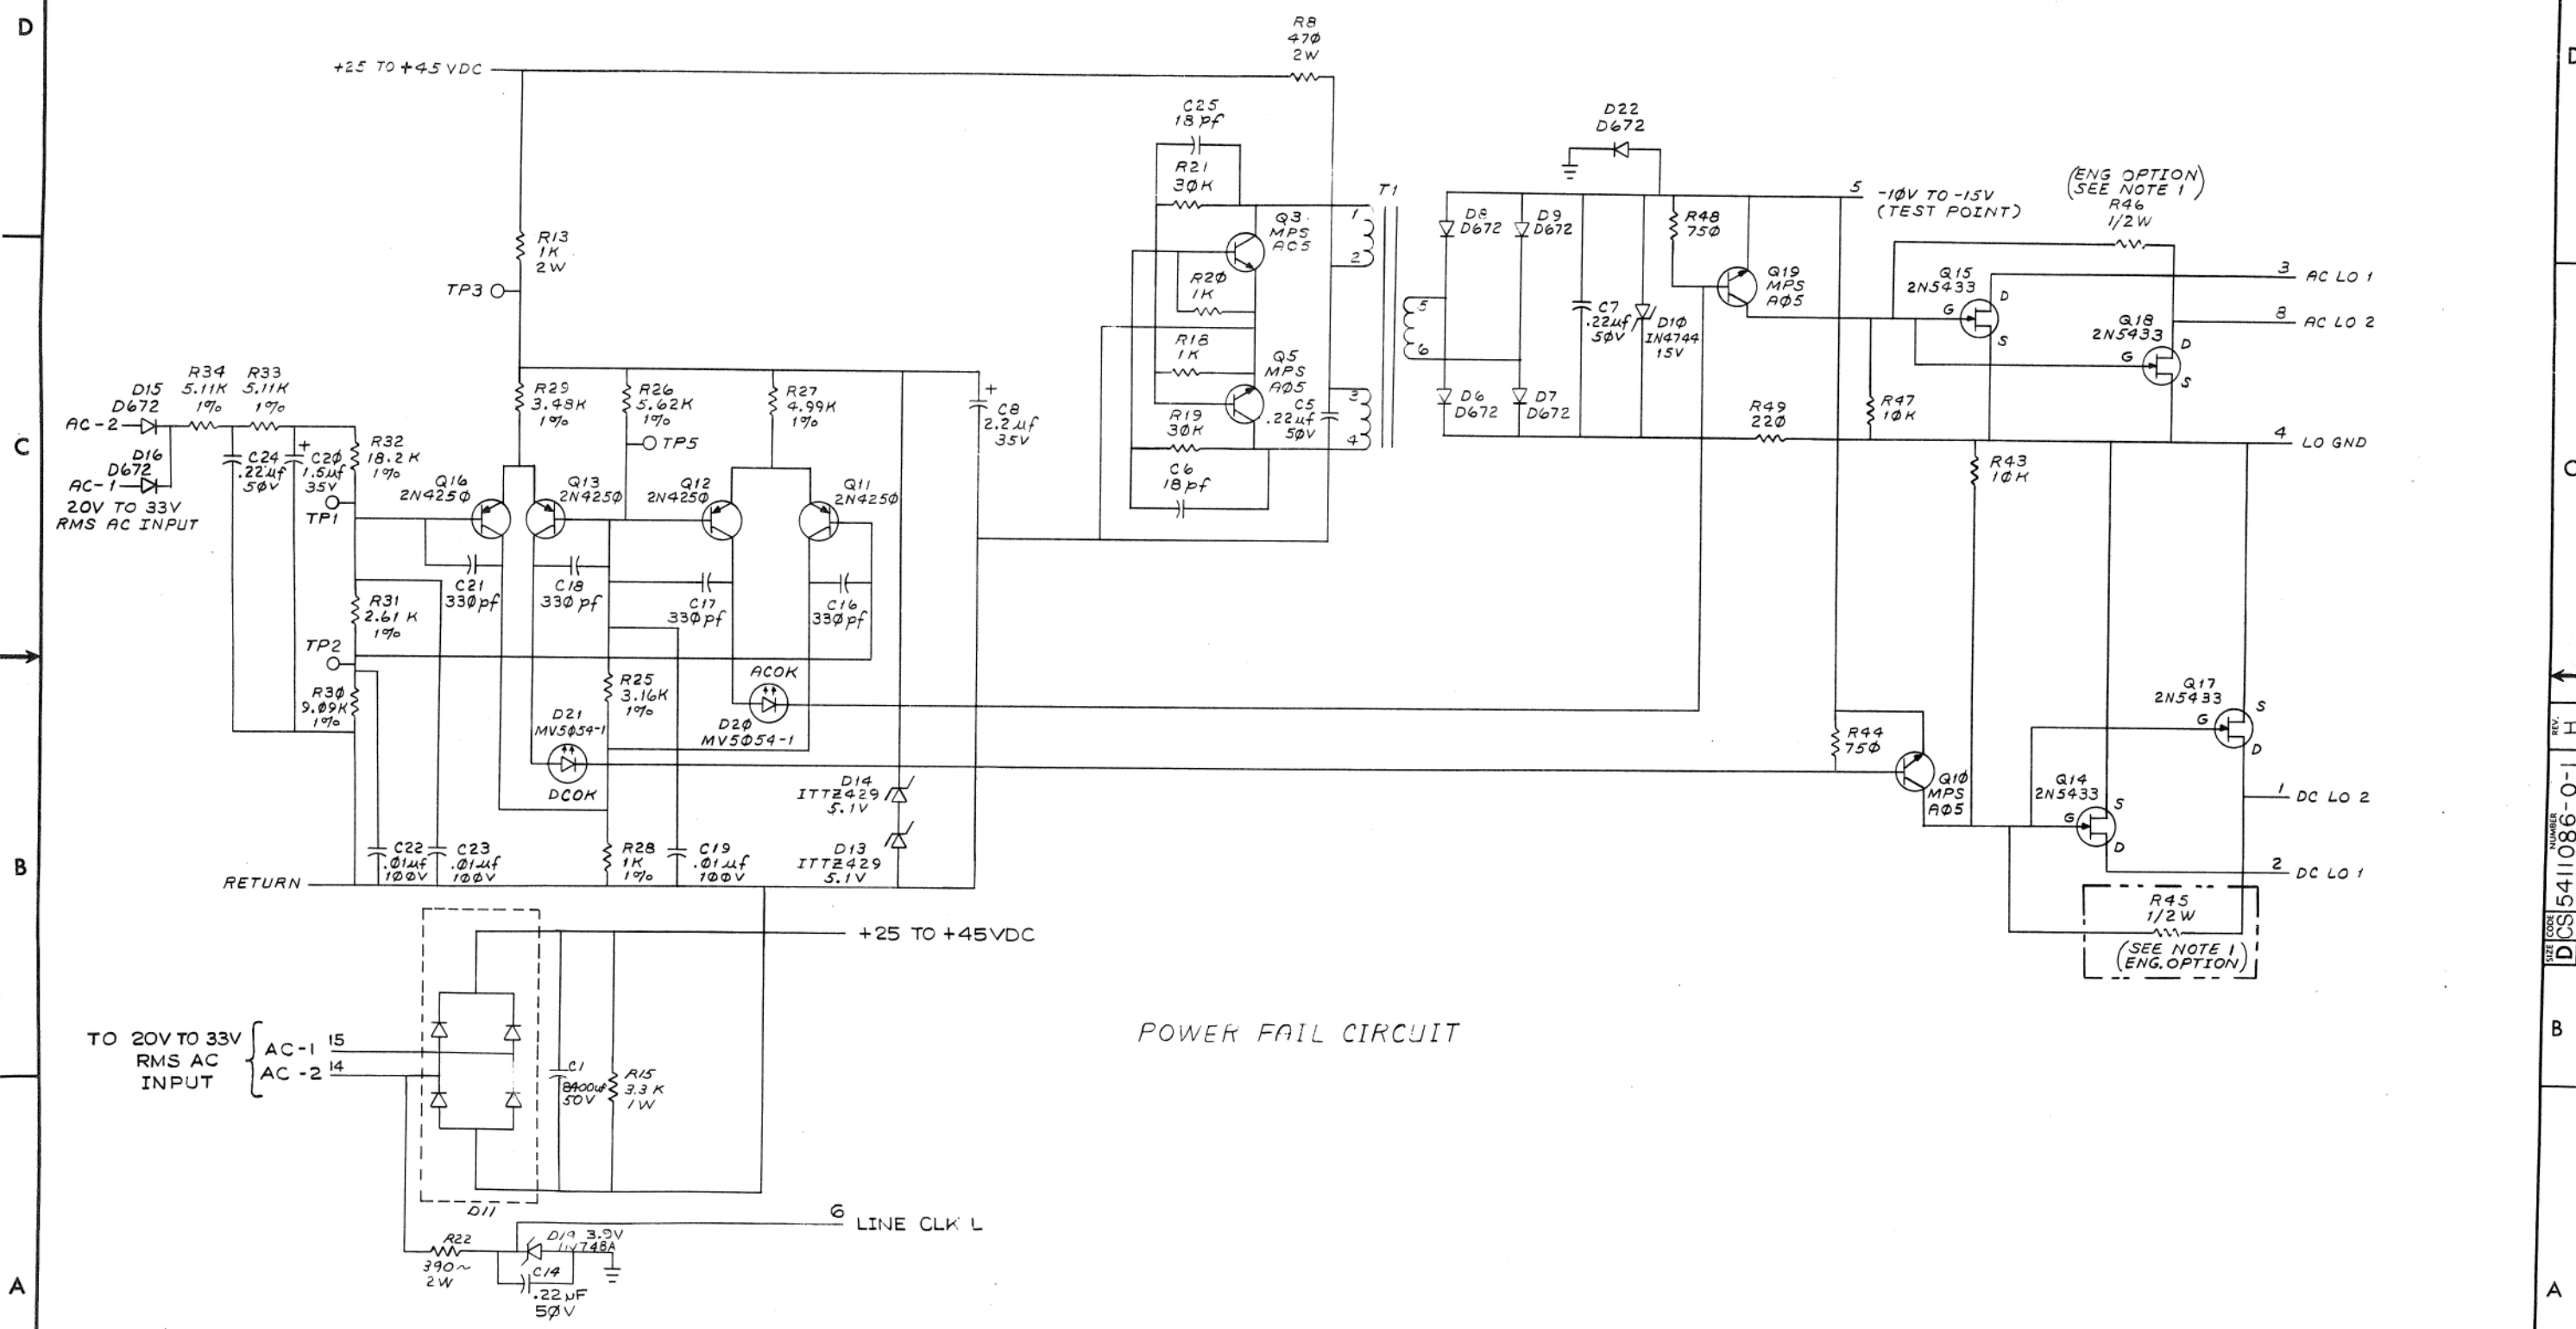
D

C

B

A

+25 TO +45 VDC

R8
47Ø
2W

C25
18 pf

R21
3ØK

Q3
MPS
AØ5

R2Ø
1K

R18
1K

Q5
MPS
AØ5

R19
3ØK

C5
.22 uf
5ØV

C6
18 pf

T1

1
2
3
4
5
6

D22
D672

D8
D672

D9
D672

C7
.22 uf
5ØV

D1Ø
1N4744
15V

D6
D672

D7
D672

R48
75Ø

Q19
MPS
AØ5

5 -1ØV TO -15V
(TEST POINT)

(ENG OPTION
SEE NOTE 1)
R46
1/2 W

Q15
2N5433

Q18
2N5433

3 AC LO 1
8 AC LO 2

R49
22Ø

R47
1ØK

4 LO GND

R43
1ØK

R13
1K
2W

TP3

R34
5.11K
1%

R33
5.11K
1%

D15
D672

AC-2

D16
D672

AC-1

20V TO 33V
RMS AC INPUT

C24
.22 uf
5ØV

C2Ø
1.5 uf
35V

R32
18.2K
1%

TP1

R29
3.48K
1%

R26
5.62K
1%

TP5

R27
4.99K
1%

C8
2.2 uf
35V

Q16
2N425Ø

Q13
2N425Ø

Q12
2N425Ø

Q11
2N425Ø

C21
33Ø pf

C18
33Ø pf

C17
33Ø pf

C16
33Ø pf

R31
2.61 K
1%

TP2

R3Ø
9.Ø9K
1%

R25
3.16K
1%

ACOK

D2Ø
MV5Ø54-1

D21
MV5Ø54-1

DCOK

D14
ITTZ429
5.1V

D13
ITTZ429
5.1V

C22
.Ø1 uf
1ØØV

C23
.Ø1 uf
1ØØV

R28
1K
1%

C19
.Ø1 uf
1ØØV

RETURN

R44
75Ø

Q1Ø
MPS
AØ5

Q17
2N5433

Q14
2N5433

1 DC LO 2

2 DC LO 1

R45
1/2 W
(SEE NOTE 1
ENG. OPTION)

+25 TO +45VDC

TO 20V TO 33V
RMS AC
INPUT

AC-1 15
AC-2 14

C1
8400uf
50V

R15
3.3 K
1W

D11

POWER FAIL CIRCUIT

6 LINE CLK L

R22
390~
2W

D19 3.9V
1N748A

C14
.22 uF
5ØV

SIZE D CODE CS NUMBER 5411086-0-1 REV. H